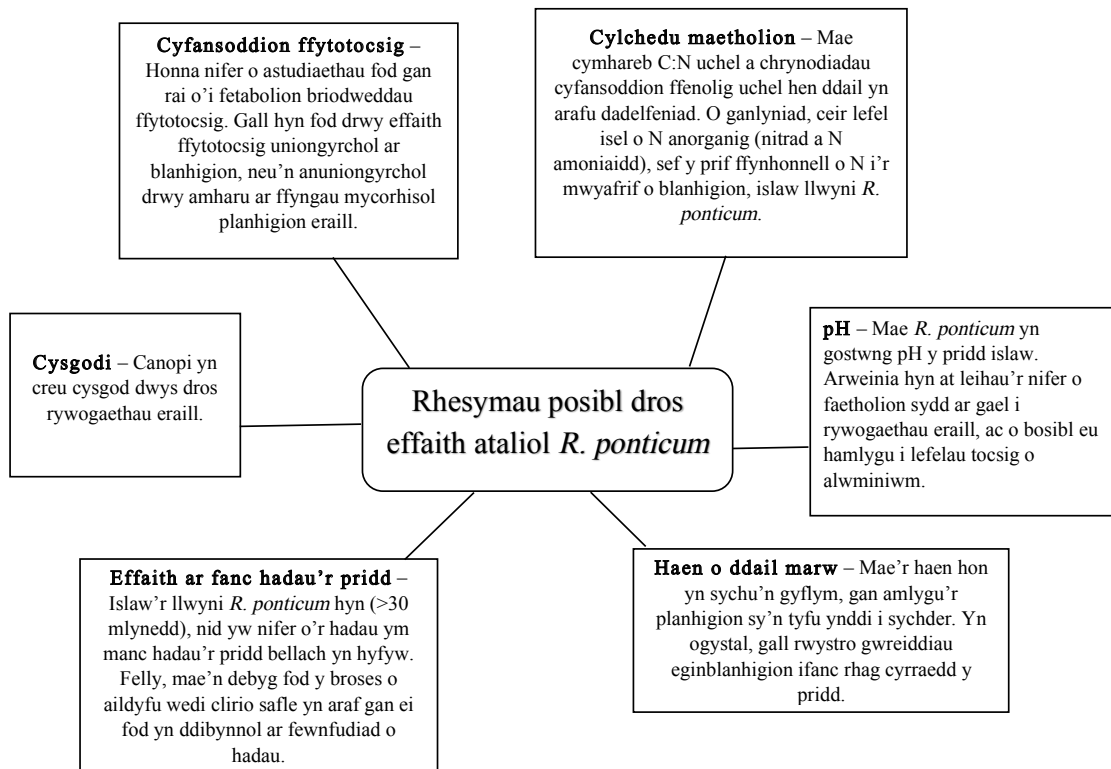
**Cyfansoddion ffytotocsig** – Honna nifer o astudiaethau fod gan rai o'i fetabolion briodweddau ffytotocsig. Gall hyn fod drwy effaith ffytotocsig uniongyrchol ar blanhigion, neu'n anuniongyrchol drwy amharu ar ffyngau mycorhisol planhigion eraill.

**Cylchedu maetholion** – Mae cymhareb C:N uchel a chrynodiadau cyfansoddion ffenolig uchel hen ddail yn arafu dadelfeniad. O ganlyniad, ceir lefel isel o N anorganig (nitrad a N amoniaidd), sef y prif ffynhonnell o N i'r mwyafrif o blanhigion, islaw llwyni *R. ponticum*.

**Cysgodi** – Canopi yn creu cysgod dwys dros rywogaethau eraill.

Rhesymau posibl dros effaith ataliol *R. ponticum*

**pH** – Mae *R. ponticum* yn gostwng pH y pridd islaw. Arweinia hyn at leihau'r nifer o faetholion sydd ar gael i rywogaethau eraill, ac o bosibl eu hamlygu i lefelau tocsig o alwminiwm.

**Effaith ar fanc hadau'r pridd** – Islaw'r llwyni *R. ponticum* hyn (>30 mlynedd), nid yw nifer o'r hadau ym manc hadau'r pridd bellach yn hyfyw. Felly, mae'n debyg fod y broses o aildyfu wedi clirio safle yn araf gan ei fod yn ddibynnol ar fewnfudiad o hadau.

**Haen o ddail marw** – Mae'r haen hon yn sychu'n gyflym, gan amlygu'r planhigion sy'n tyfu ynddi i sychder. Yn ogystal, gall rwystro gwreiddiau eginblanhigion ifanc rhag cyrraedd y pridd.